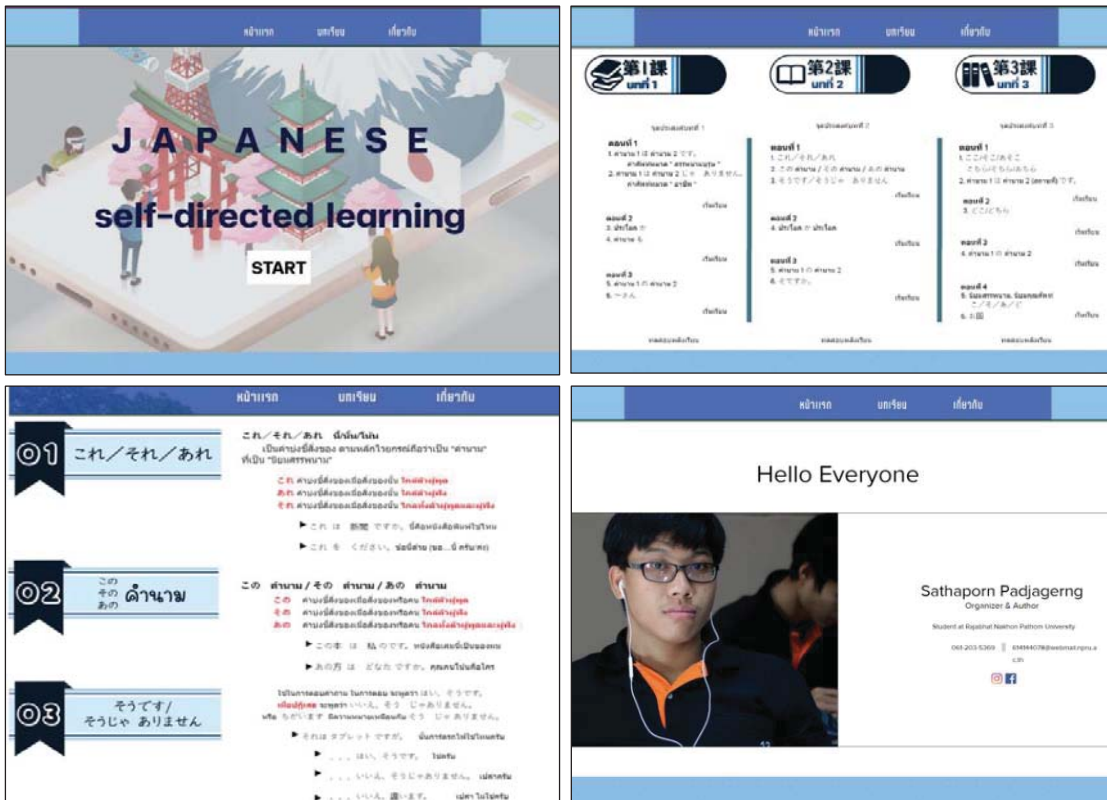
หน้าแรก บทเรียน เกี่ยวกับ

JAPANESE
self-directed learning

START

หน้าแรก บทเรียน เกี่ยวกับ

第1課 บทที่ 1

第2課 บทที่ 2

第3課 บทที่ 3

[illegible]

ตอนที่ 1
1. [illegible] は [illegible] です。
2. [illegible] は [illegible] じゃ ありません。

ตอนที่ 2
3. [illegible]
4. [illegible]

ตอนที่ 3
5. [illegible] の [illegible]
6. 〜さん

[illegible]

ตอนที่ 1
1. これ／それ／あれ
2. この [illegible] ／その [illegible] ／あの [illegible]
3. そうです／そうじゃ ありません

ตอนที่ 2
4. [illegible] か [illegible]

ตอนที่ 3
5. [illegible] の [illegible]
6. そうですか。

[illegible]

ตอนที่ 1
1. ここ／そこ／あそこ
こちら／そちら／あちら
2. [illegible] は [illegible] です。

ตอนที่ 2
3. どこ／どちら

ตอนที่ 3
4. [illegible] の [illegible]

ตอนที่ 4
5. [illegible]
こ／そ／あ／ど
6. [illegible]

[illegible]

หน้าแรก บทเรียน เกี่ยวกับ

01 これ／それ／あれ

これ／それ／あれ นี่/นั่น/โน่น
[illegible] "คำนาม"
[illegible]
これ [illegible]
あれ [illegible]
それ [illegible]
▶ これ は 新聞 ですか。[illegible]
▶ これ を ください。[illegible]

02 この その あの คำนาม

この คำนาม／その คำนาม／あの คำนาม
この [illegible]
その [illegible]
あの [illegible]
▶ この本 は 私 のです。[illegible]
▶ あの方 は どなた ですか。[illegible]

03 そうです／そうじゃ ありません

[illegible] はい、そうです。
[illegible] いいえ、そう じゃありません。
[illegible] ちがいます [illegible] そう じゃ ありません。
▶ それは タブレット ですか。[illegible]
▶ ... はい、そうです。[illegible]
▶ ... いいえ、そうじゃありません。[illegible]
▶ ... いいえ、違います。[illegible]

หน้าแรก บทเรียน เกี่ยวกับ

Hello Everyone

Sathaporn Padjagerng
Organizer & Author

Student at Rajabhat Nakhon Pathom University

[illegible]